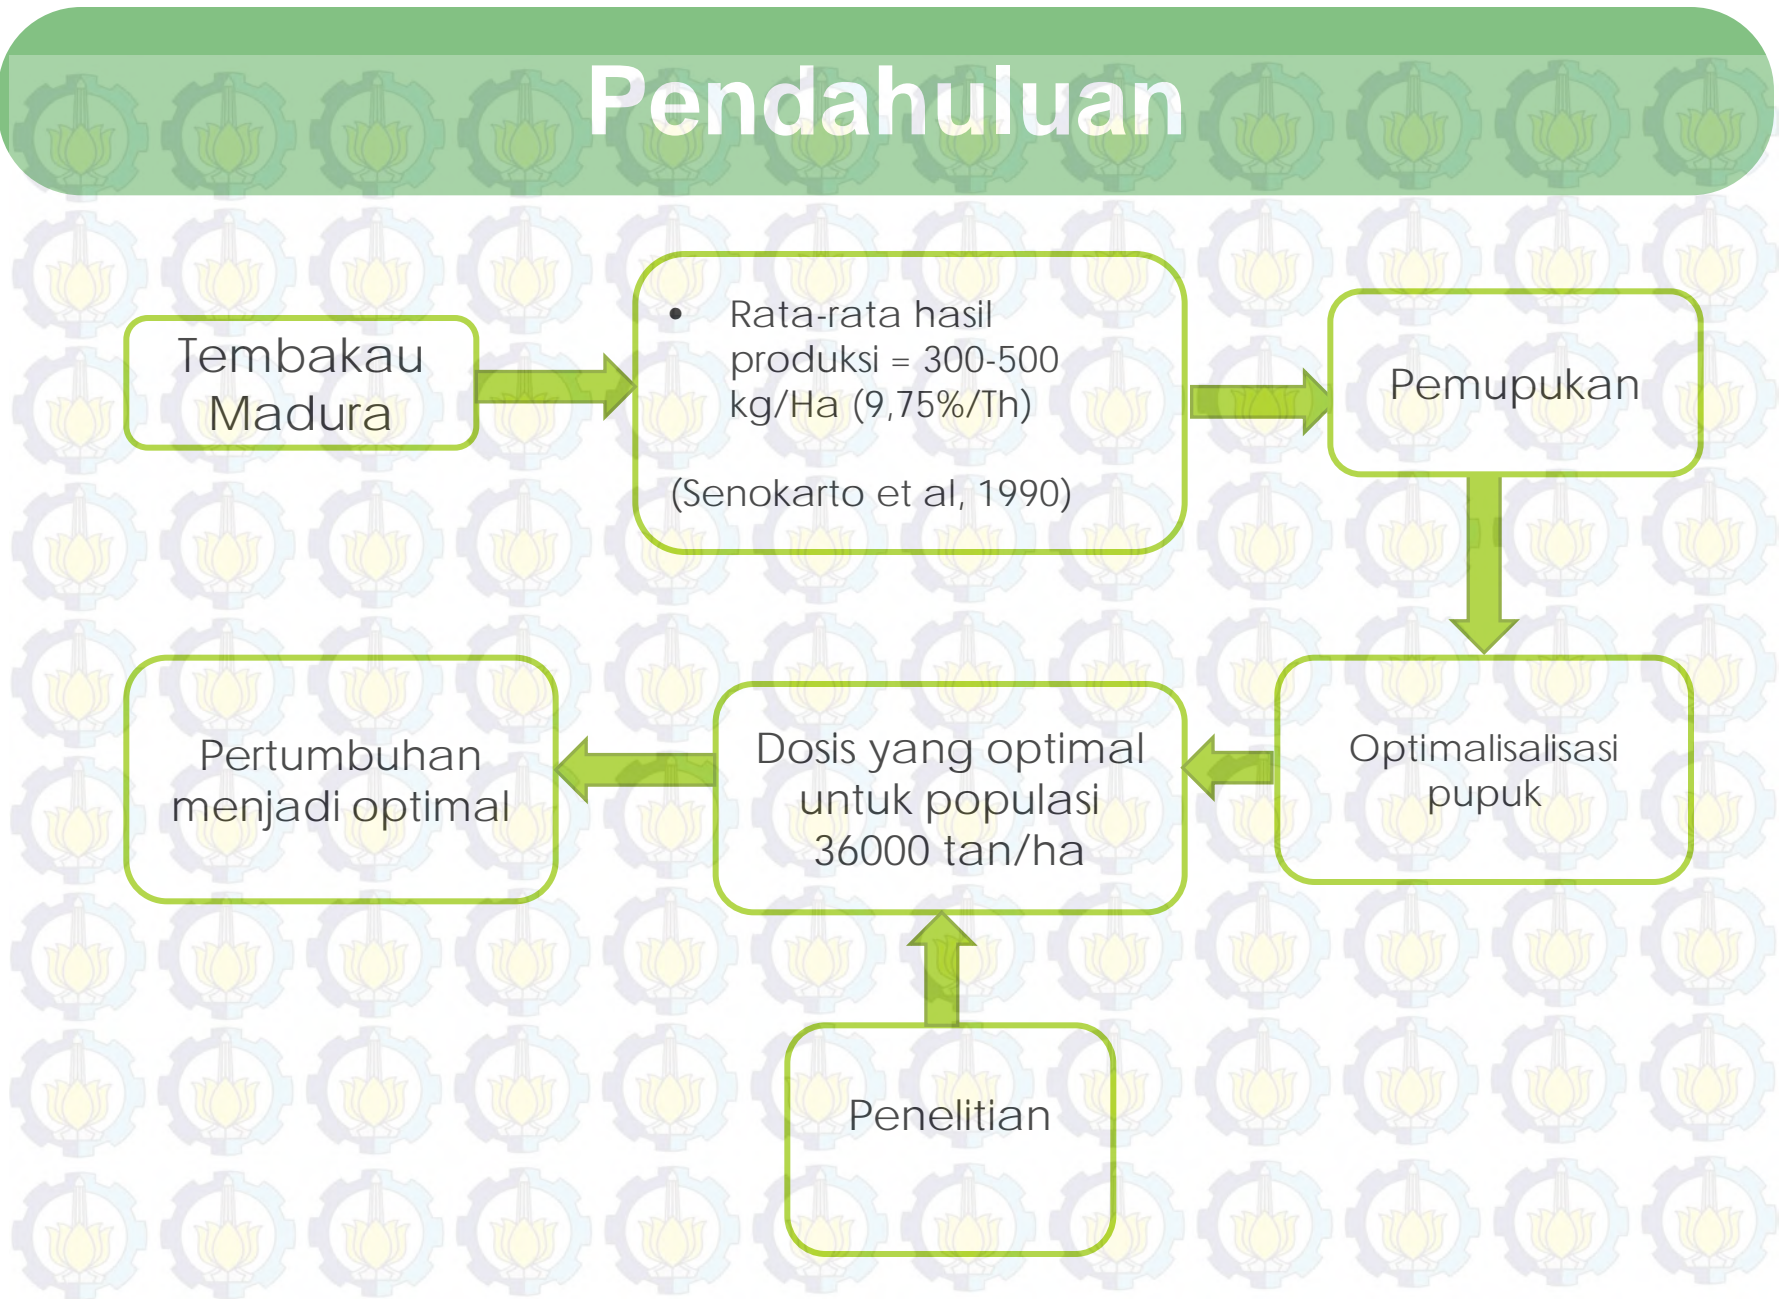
Pendahuluan

Tembakau Madura

• Rata-rata hasil produksi = 300-500 kg/Ha (9,75%/Th)

(Senokarto et al, 1990)

Pemupukan

Optimalisalisasi pupuk

Dosis yang optimal untuk populasi 36000 tan/ha

Pertumbuhan menjadi optimal

Penelitian